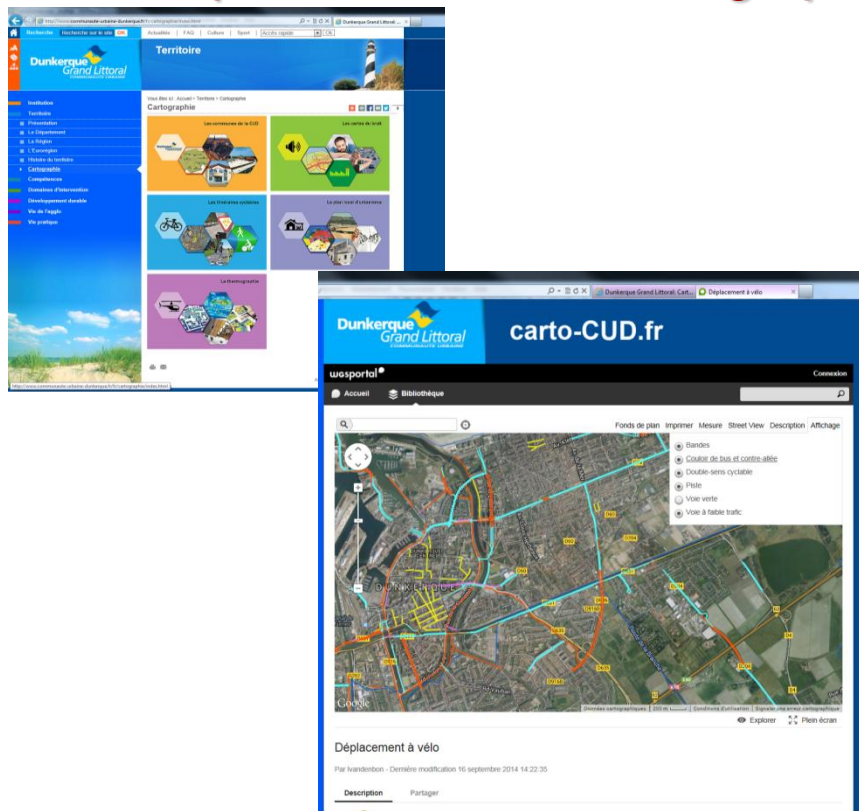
Dunkerque Grand Littoral

Recherche | Rechercher sur le site | OK

Actualités | FAQ | Culture | Sport | Accès rapide | OK

Territoire

Institution
Territoire
Présentation
Le Département
La Région
L'Eurorégion
Histoire du territoire
Cartographie
Compétences
Domaines d'intervention
Développement durable
Vie de l'agglo
Vie pratique

Vous êtes ici : Accueil > Territoire > Cartographie

Cartographie

Les communes de la CUD
Les cartes du bruit
Les itinéraires cyclables
Le plan local d'urbanisme
La thématographie

Dunkerque Grand Littoral : Cart... | Déplacement à vélo

Dunkerque Grand Littoral

carto-CUD.fr

wasportal
Connexion
Accueil
Bibliothèque

Fonds de plan | Imprimer | Mesure | Street View | Description | Affichage

Bandes
Couloir de bus et contre-allée
Double-sens cyclable
Piste
Voie verte
Voie à faible trafic

DUNKERQUE

Google

Explorer
Plein écran

Déplacement à vélo

Par lvandenbon - Dernière modification 16 septembre 2014 14:22:35

Description
Partager